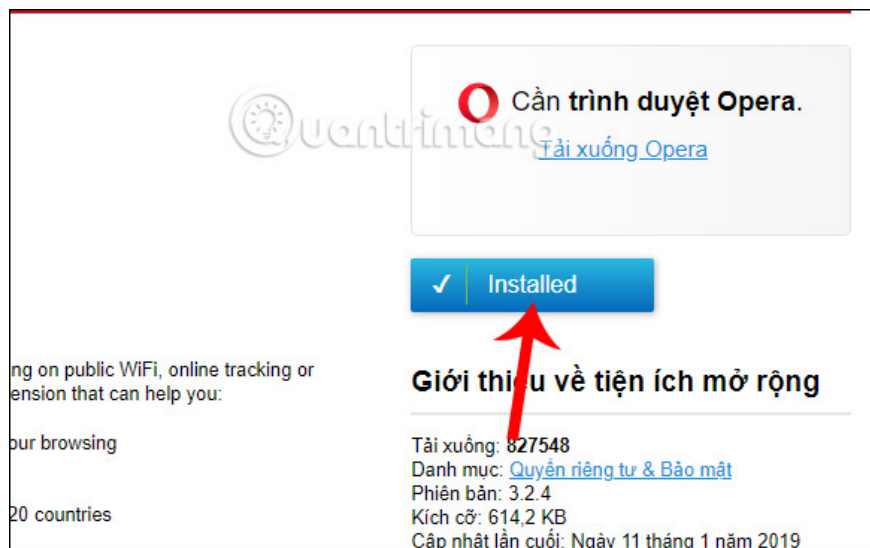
Cần trình duyệt Opera.
Tải xuống Opera

Installed

ng on public WiFi, online tracking or
ension that can help you:

our browsing

20 countries

Giới thi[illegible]u về tiện ích mở rộng

Tải xuống: 827548
Danh mục: Quyền riêng tư & Bảo mật
Phiên bản: 3.2.4
Kích cỡ: 614,2 KB
Cập nhật lần cuối: Ngày 11 tháng 1 năm 2019

Quantrimang